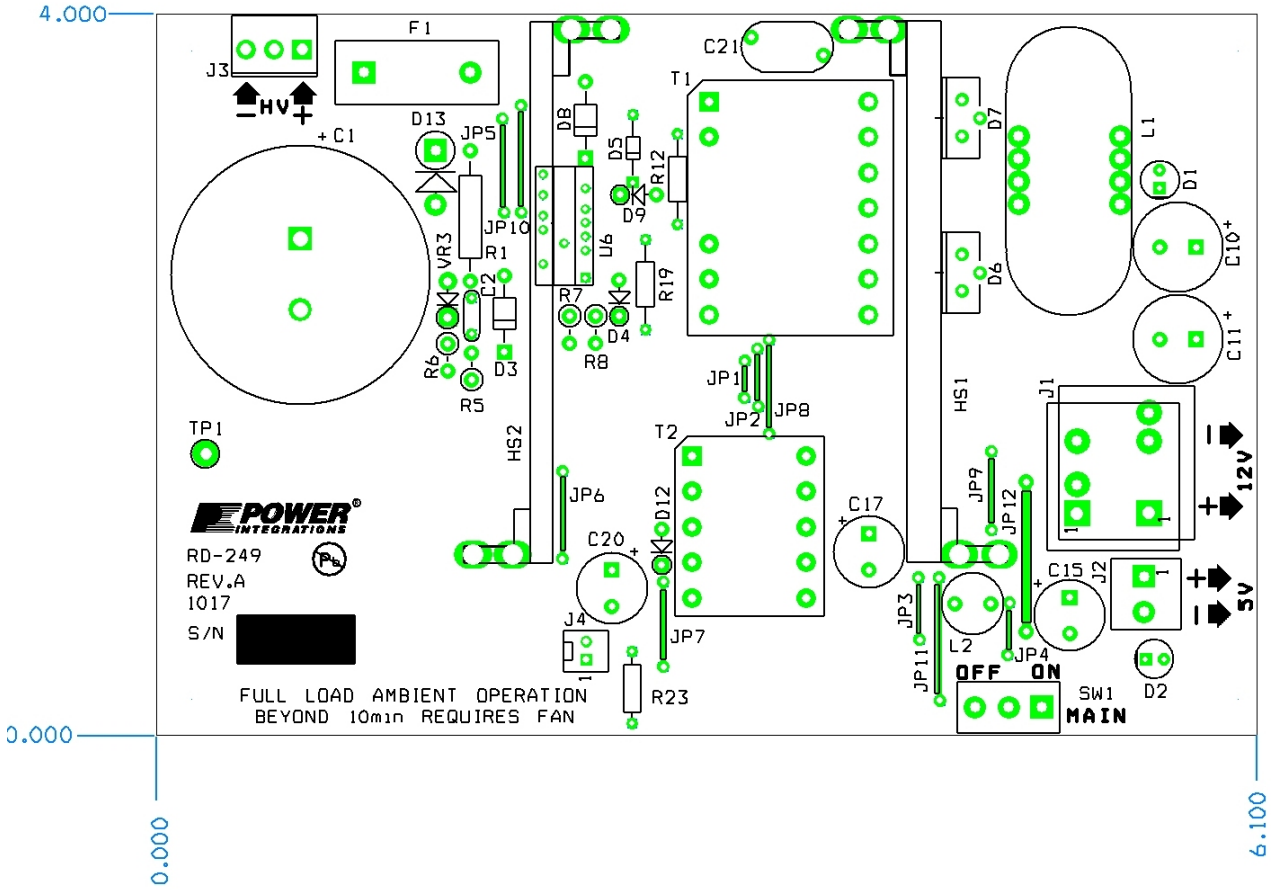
4.000
J3
F1
HV
+ C1
D13
JP5
D8
D5
R12
D9
JP10
U6
VR3
R1
C2
R7
R19
R6
D3
R8
D4
R5
C21
T1
D7
L1
D1
C10
D6
C11
JP1
JP2
JP8
HS1
J1
TP1
HS2
T2
JP6
D12
C17
JP9
JP12
12V
POWER INTEGRATIONS
RD-249
REV.A
1017
S/N
C20
J4
JP7
R23
JP3
JP11
L2
JP4
C15
J2
5V
OFF ON
SW1
MAIN
D2
FULL LOAD AMBIENT OPERATION
BEYOND 10min REQUIRES FAN
0.000
0.000
6.100